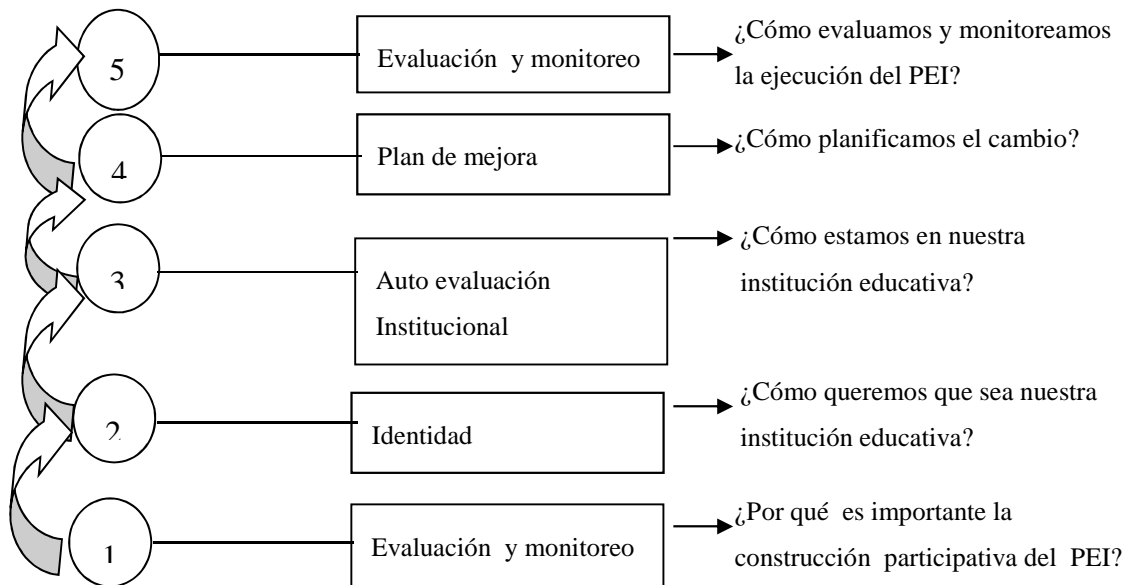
5
Evaluación y monitoreo
¿Cómo evaluamos y monitoreamos la ejecución del PEI?

4
Plan de mejora
¿Cómo planificamos el cambio?

3
Auto evaluación Institucional
¿Cómo estamos en nuestra institución educativa?

2
Identidad
¿Cómo queremos que sea nuestra institución educativa?

1
Evaluación y monitoreo
¿Por qué es importante la construcción participativa del PEI?